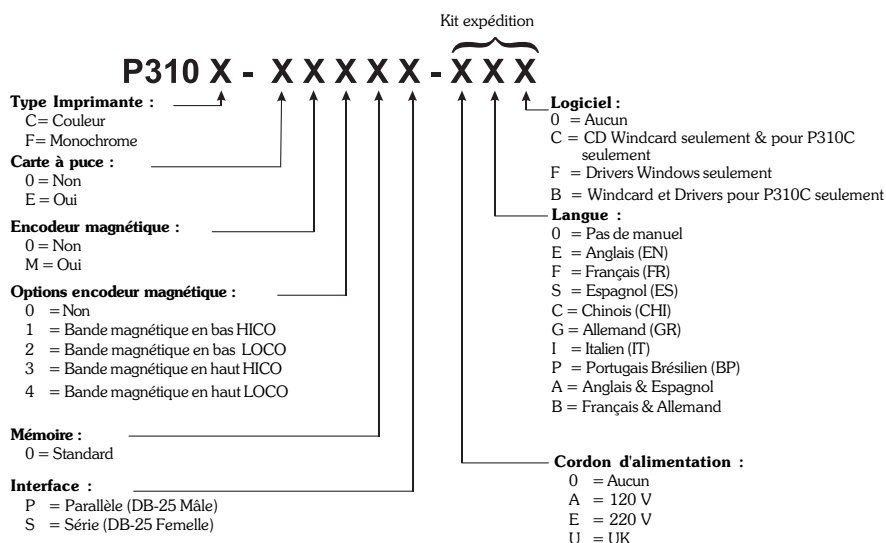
Kit expédition

P310 X - X X X X X - X X X

Type Imprimante :
C= Couleur
F= Monochrome

Carte à puce :
0 = Non
E = Oui

Encodeur magnétique :
0 = Non
M = Oui

Options encodeur magnétique :
0 = Non
1 = Bande magnétique en bas HICO
2 = Bande magnétique en bas LOCO
3 = Bande magnétique en haut HICO
4 = Bande magnétique en haut LOCO

Mémoire :
0 = Standard

Interface :
P = Parallèle (DB-25 Mâle)
S = Série (DB-25 Femelle)

Logiciel :
0 = Aucun
C = CD Windcard seulement & pour P310C seulement
F = Drivers Windows seulement
B = Windcard et Drivers pour P310C seulement

Langue :
0 = Pas de manuel
E = Anglais (EN)
F = Français (FR)
S = Espagnol (ES)
C = Chinois (CHI)
G = Allemand (GR)
I = Italien (IT)
P = Portugais Brésilien (BP)
A = Anglais & Espagnol
B = Français & Allemand

Cordon d'alimentation :
0 = Aucun
A = 120 V
E = 220 V
U = UK